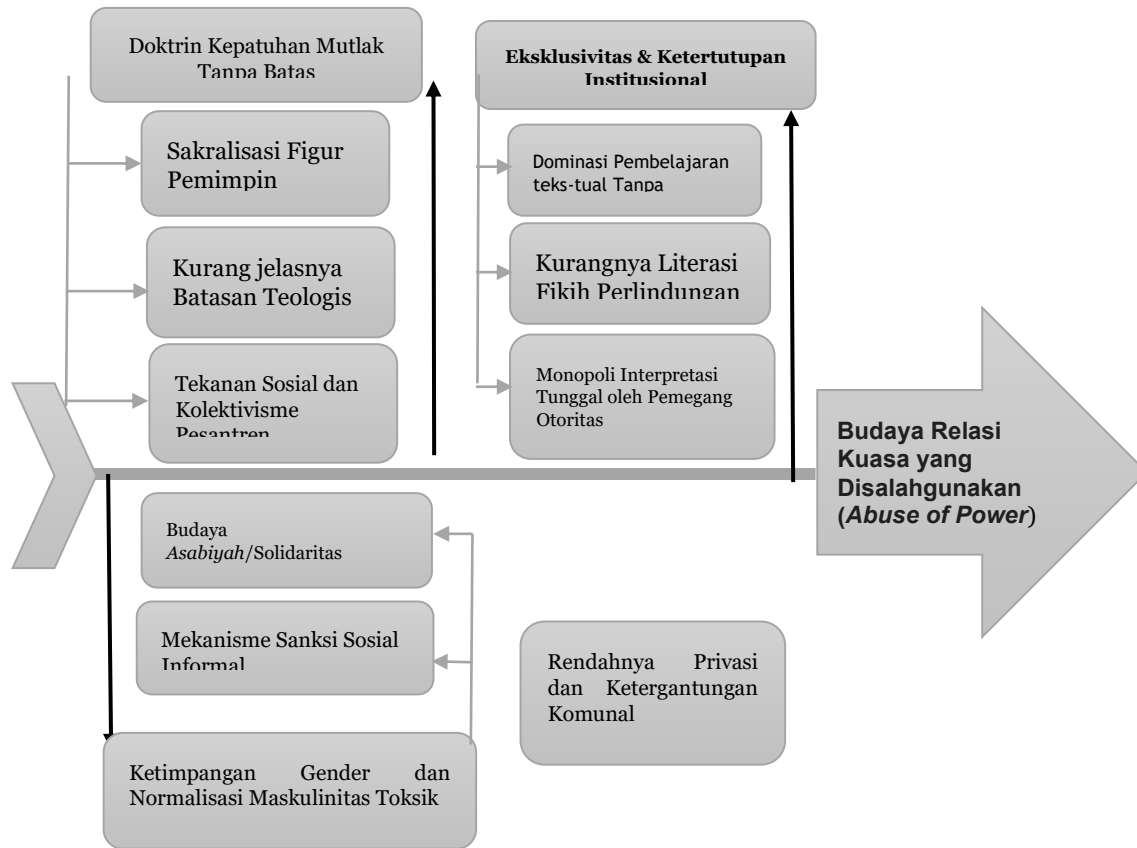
Doktrin Kepatuhan Mutlak Tanpa Batas

Sakralisasi Figur Pemimpin

Kurang jelasnya Batasan Teologis

Tekanan Sosial dan Kolektivisme Pesantren

Eksklusivitas & Ketertutupan Institusional

Dominasi Pembelajaran teks-tual Tanpa

Kurangnya Literasi Fikih Perlindungan

Monopoli Interpretasi Tunggal oleh Pemegang Otoritas

Budaya Relasi Kuasa yang Disalahgunakan (*Abuse of Power*)

Budaya *Asabiyah*/Solidaritas

Mekanisme Sanksi Sosial Informal

Rendahnya Privasi dan Ketergantungan Komunal

Ketimpangan Gender dan Normalisasi Maskulinitas Toksik